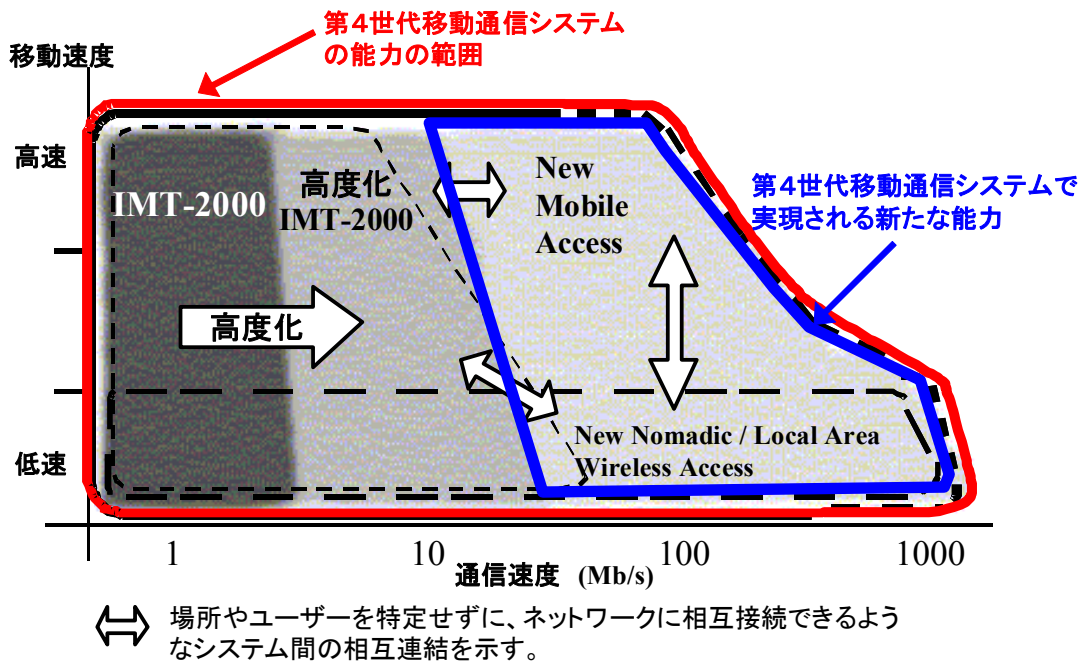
第４世代移動通信システムの能力の範囲

移動速度

高速

低速

IMT-2000

高度化 IMT-2000

高度化

New Mobile Access

第４世代移動通信システムで実現される新たな能力

New Nomadic / Local Area Wireless Access

1

10

100

1000

通信速度 (Mb/s)

場所やユーザーを特定せずに、ネットワークに相互接続できるようなシステム間の相互連結を示す。